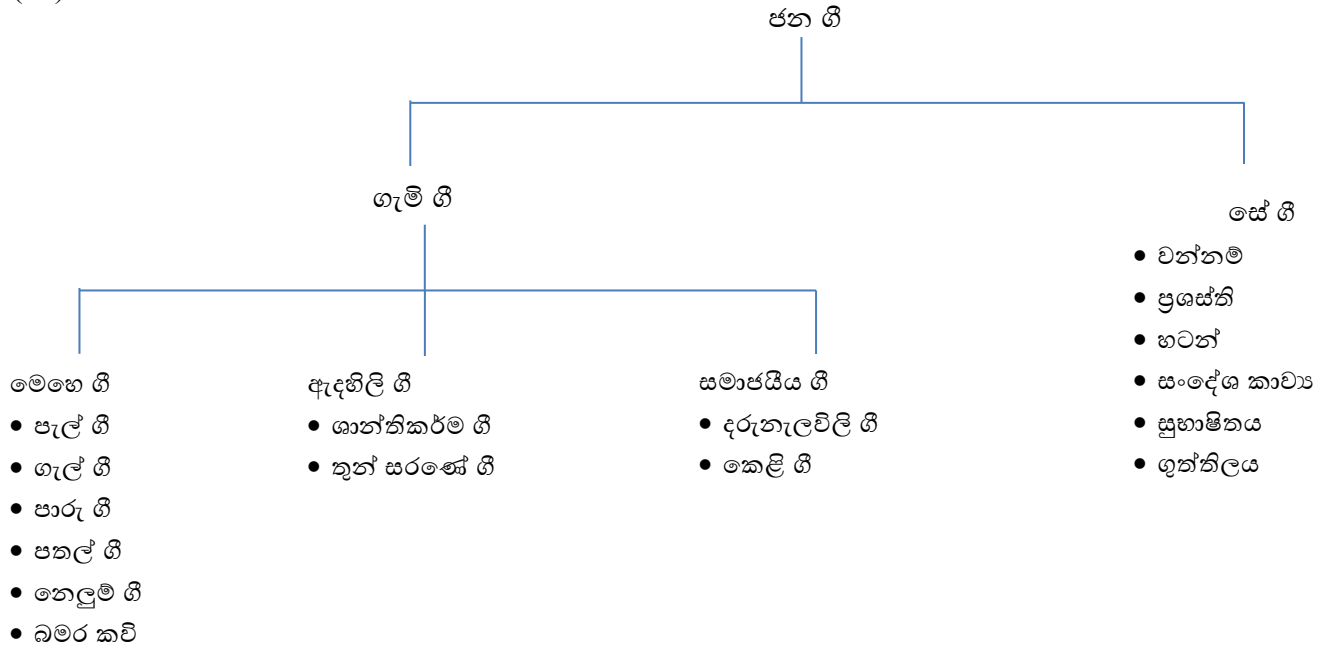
ජන ගී

ගැමි ගී

සේ ගී
- වන්නම්
- ප්‍රශස්ති
- හටන්
- සංදේශ කාව්‍ය
- සුභාෂිතය
- ගුත්තිලය

මෙහෙ ගී
- පැල් ගී
- ගැල් ගී
- පාරු ගී
- පතල් ගී
- නෙලුම් ගී
- බමර කවි

ඇදහිලි ගී
- ශාන්තිකර්ම ගී
- තුන් සරණේ ගී

සමාජයීය ගී
- දරුනැලවිලි ගී
- කෙළි ගී